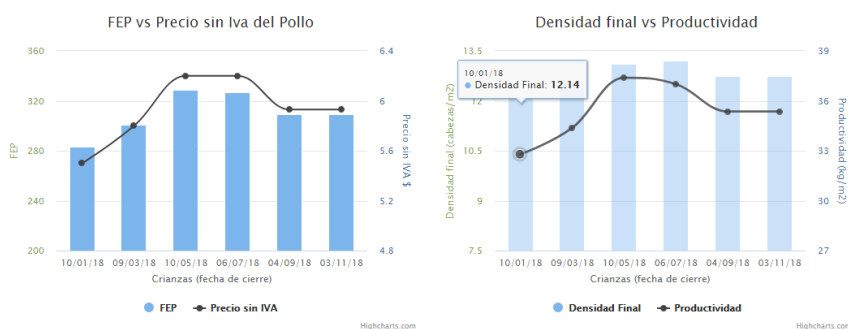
FEP vs Precio sin Iva del Pollo

360
320
280
240
200

FEP

6.4
6
5.6
5.2
4.8

Precio sin IVA $

10/01/18 09/03/18 10/05/18 06/07/18 04/09/18 03/11/18

Crianzas (fecha de cierre)

FEP Precio sin IVA

Highcharts.com

Densidad final vs Productividad

13.5
12
10.5
9
7.5

Densidad final (cabezas/m2)

10/01/18
Densidad Final: 12.14

39
36
33
30
27

Productividad (kg/m2)

10/01/18 09/03/18 10/05/18 06/07/18 04/09/18 03/11/18

Crianzas (fecha de cierre)

Densidad Final Productividad

Highcharts.com